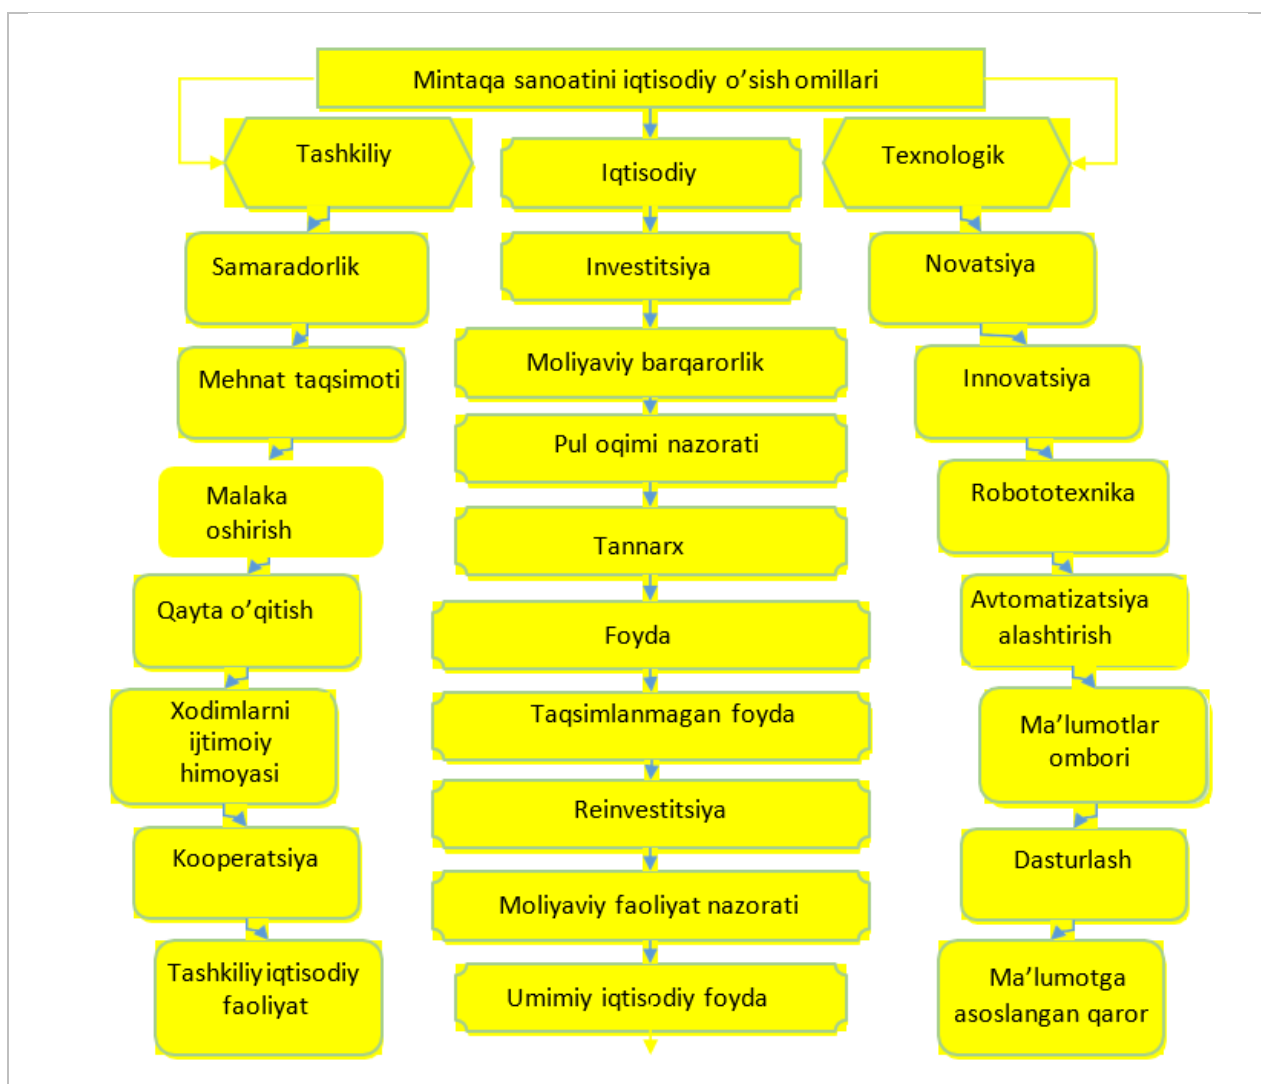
Mintaqa sanoatini iqtisodiy o’sish omillari

Tashkiliy

Samaradorlik

Mehnat taqsimoti

Malaka oshirish

Qayta o’qitish

Xodimlarni ijtimoiy himoyasi

Kooperatsiya

Tashkiliy iqtisodiy faoliyat

Iqtisodiy

Investitsiya

Moliyaviy barqarorlik

Pul oqimi nazorati

Tannarx

Foyda

Taqsimlanmagan foyda

Reinvestitsiya

Moliyaviy faoliyat nazorati

Umimiy iqtisodiy foyda

Texnologik

Novatsiya

Innovatsiya

Robototexnika

Avtomatizatsiya alashtirish

Ma’lumotlar ombori

Dasturlash

Ma’lumotga asoslangan qaror